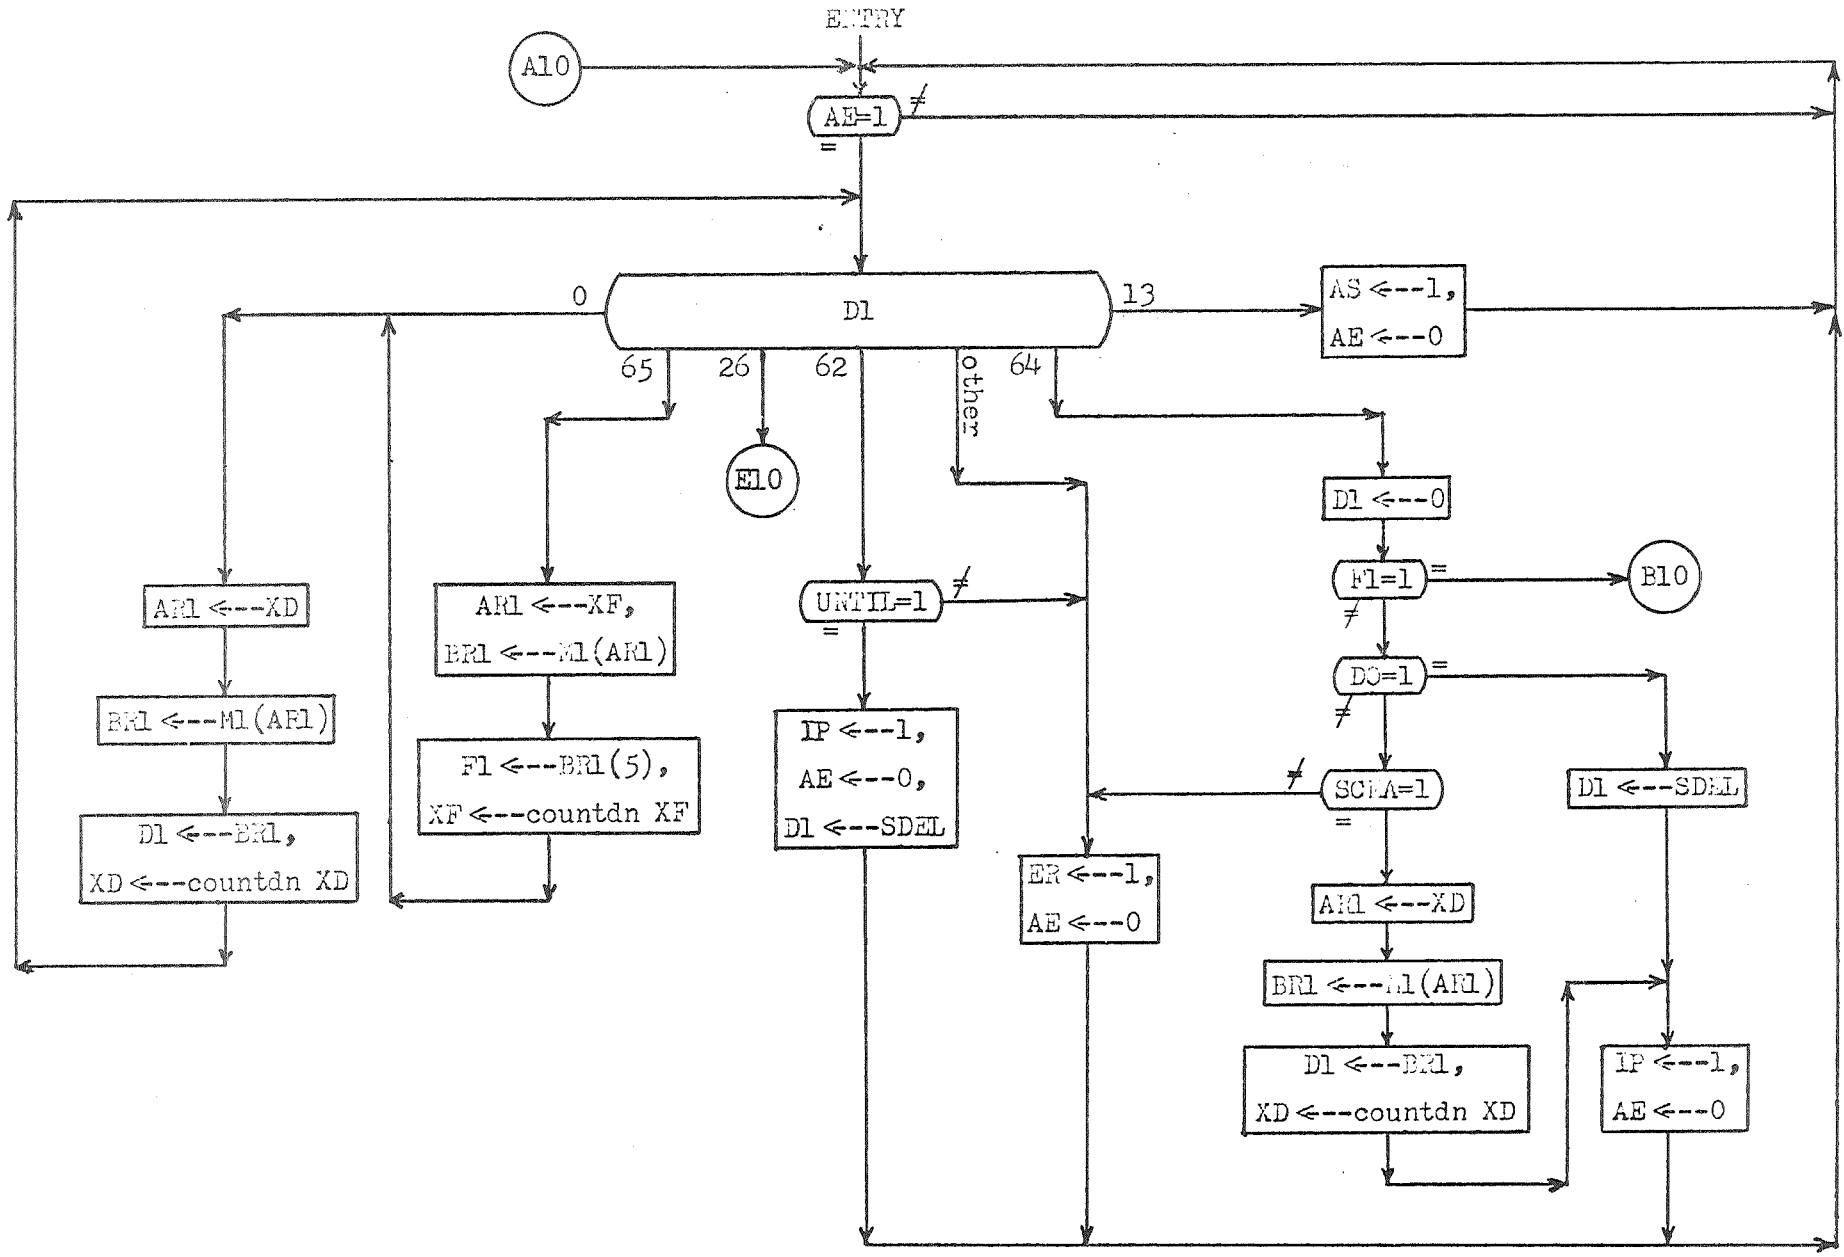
ENTRY

A10

AE=1 ≠
=

0 D1 13

AS ←--1,
AE ←--0

65 26 62 other 64

E10

D1 ←--0

F1=1 =
≠

B10

DO=1 =
≠

AR1 ←--XD

AR1 ←--XF,
BR1 ←--M1(AR1)

UNTIL=1 ≠
=

BR1 ←--M1(AR1)

F1 ←--BR1(5),
XF ←--countdn XF

IP ←--1,
AE ←--0,
D1 ←--SDEL

≠ SCRA=1
=

D1 ←--SDEL

D1 ←--BR1,
XD ←--countdn XD

ER ←--1,
AE ←--0

AR1 ←--XD

BR1 ←--M1(AR1)

D1 ←--BR1,
XD ←--countdn XD

IP ←--1,
AE ←--0